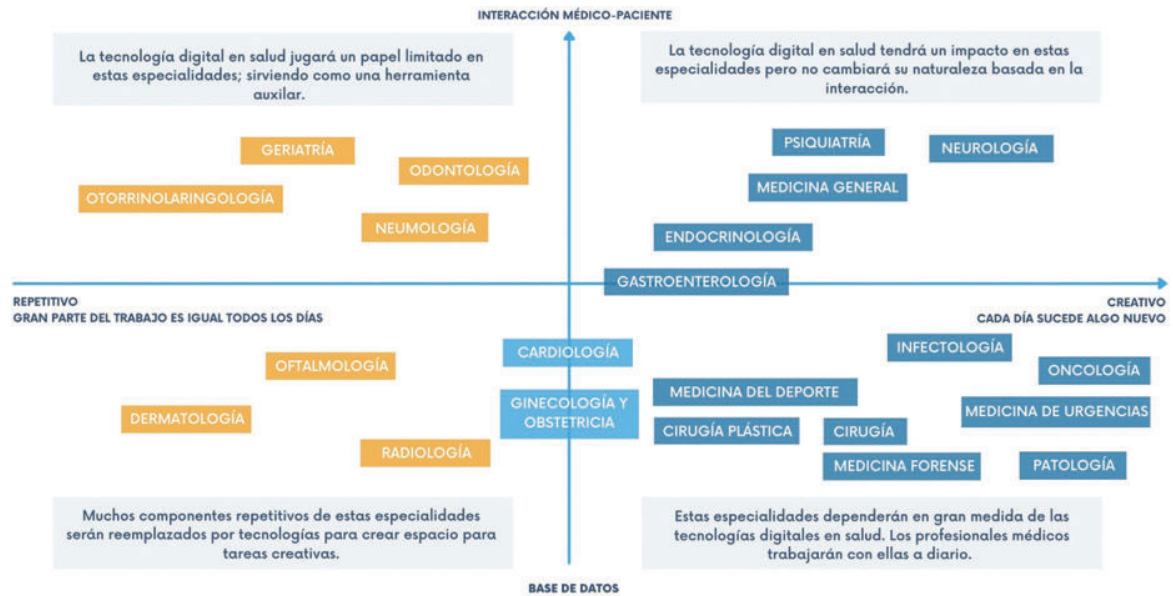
INTERACCIÓN MÉDICO-PACIENTE

La tecnología digital en salud jugará un papel limitado en estas especialidades; sirviendo como una herramienta auxilar.

La tecnología digital en salud tendrá un impacto en estas especialidades pero no cambiará su naturaleza basada en la interacción.

GERIATRÍA

ODONTOLOGÍA

OTORRINOLARINGOLOGÍA

NEUMOLOGÍA

PSIQUIATRÍA

NEUROLOGÍA

MEDICINA GENERAL

ENDOCRINOLOGÍA

GASTROENTEROLOGÍA

REPETITIVO
GRAN PARTE DEL TRABAJO ES IGUAL TODOS LOS DÍAS

CREATIVO
CADA DÍA SUCEDE ALGO NUEVO

CARDIOLOGÍA

INFECTOLOGÍA

OFTALMOLOGÍA

ONCOLOGÍA

MEDICINA DEL DEPORTE

GINECOLOGÍA Y OBSTETRICIA

DERMATOLOGÍA

MEDICINA DE URGENCIAS

CIRUGÍA PLÁSTICA

CIRUGÍA

RADIOLOGÍA

MEDICINA FORENSE

PATOLOGÍA

Muchos componentes repetitivos de estas especialidades serán reemplazados por tecnologías para crear espacio para tareas creativas.

Estas especialidades dependerán en gran medida de las tecnologías digitales en salud. Los profesionales médicos trabajarán con ellas a diario.

BASE DE DATOS